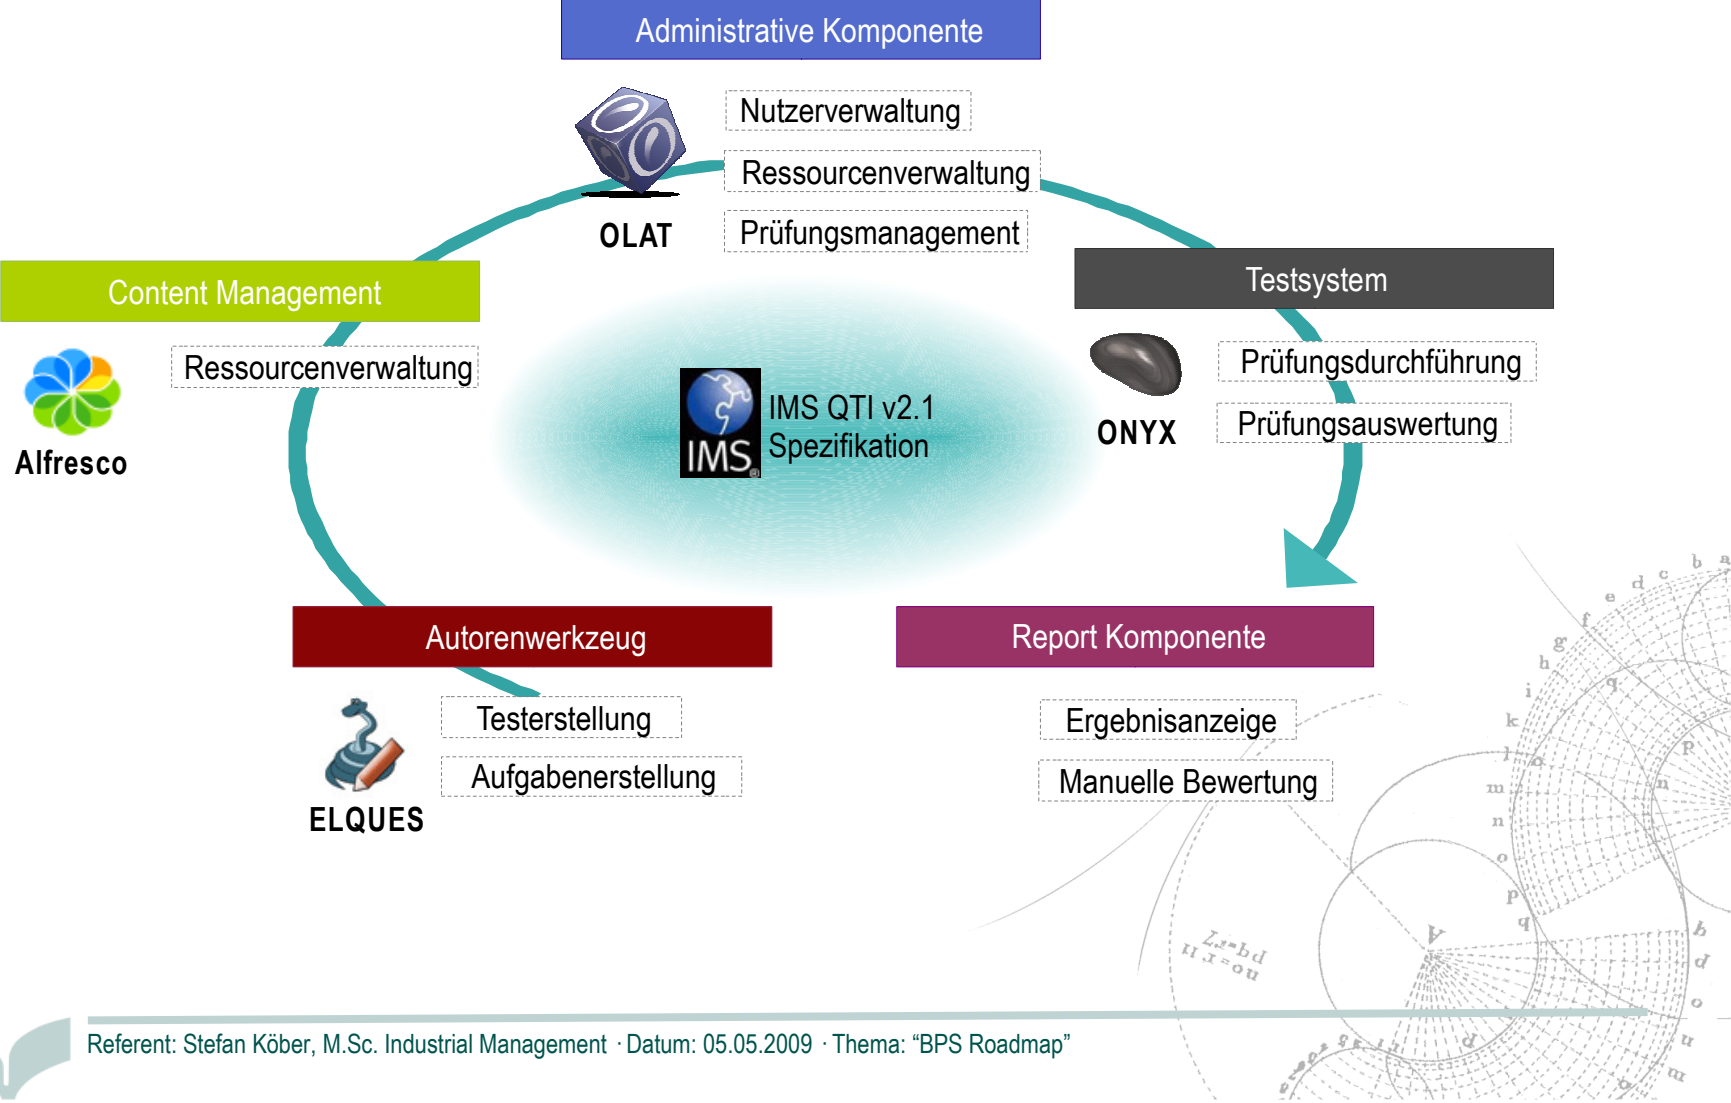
Administrative Komponente

Nutzerverwaltung

Ressourcenverwaltung

Prüfungsmanagement

OLAT

Content Management

Ressourcenverwaltung

Alfresco

IMS

IMS QTI v2.1
Spezifikation

Testsystem

Prüfungsdurchführung

Prüfungsauswertung

ONYX

Autorenwerkzeug

Testerstellung

Aufgabenerstellung

ELQUES

Report Komponente

Ergebnisanzeige

Manuelle Bewertung

Referent: Stefan Köber, M.Sc. Industrial Management · Datum: 05.05.2009 · Thema: “BPS Roadmap”